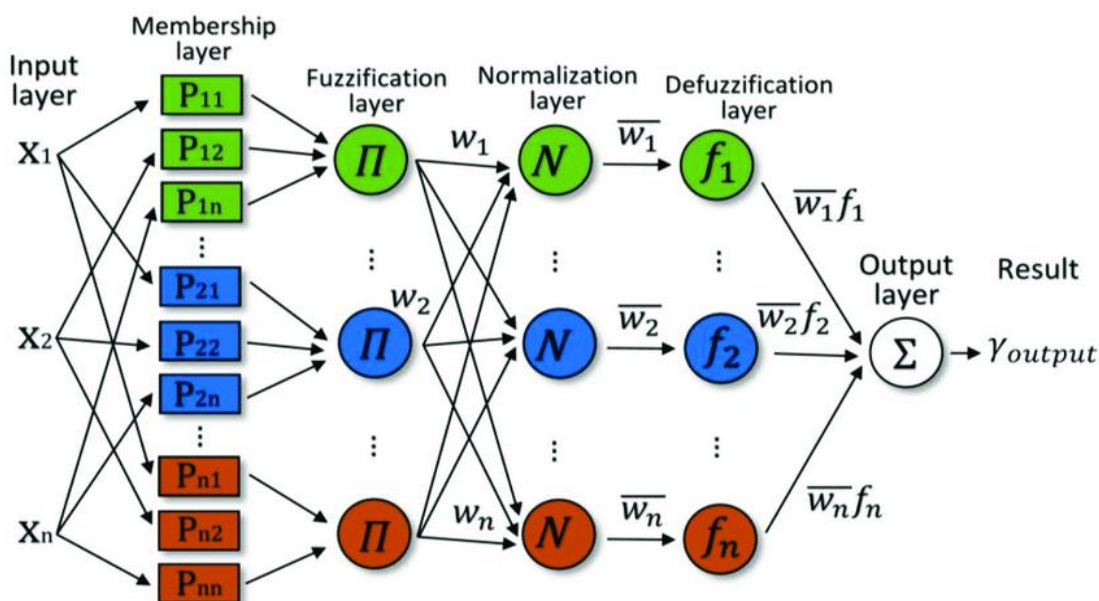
Input layer

Membership layer

Fuzzification layer

Normalization layer

Defuzzification layer

Output layer

Result

$X_1$

$X_2$

$X_n$

$P_{11}$
$P_{12}$
$P_{1n}$
⋮
$P_{21}$
$P_{22}$
$P_{2n}$
⋮
$P_{n1}$
$P_{n2}$
$P_{nn}$

$\Pi$
⋮
$\Pi$
⋮
$\Pi$

$w_1$
$w_2$
$w_n$

$N$
⋮
$N$
⋮
$N$

$\overline{w_1}$
$\overline{w_2}$
$\overline{w_n}$

$f_1$
⋮
$f_2$
⋮
$f_n$

$\overline{w_1}f_1$
$\overline{w_2}f_2$
$\overline{w_n}f_n$

$\Sigma$

$Y_{output}$